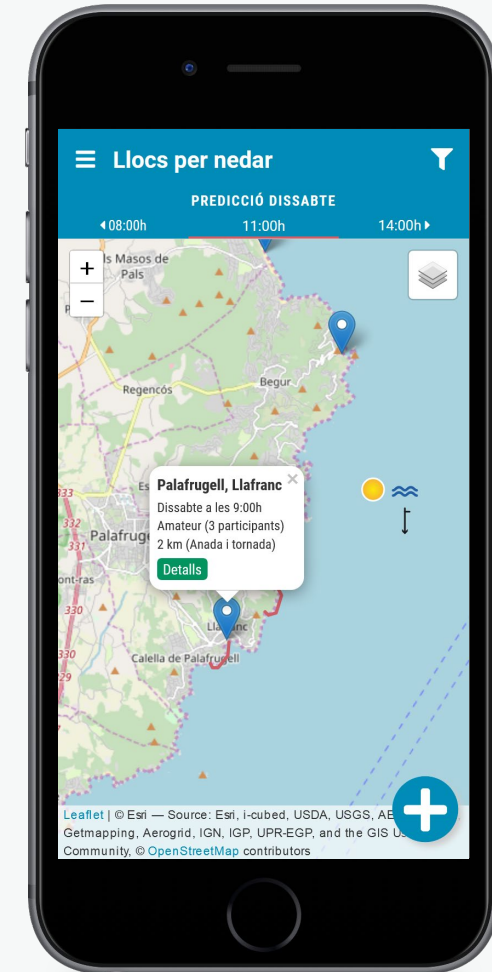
Llocs per nedar

PREDICCIÓ DISSABTE

◀08:00h 11:00h 14:00h▶

+
−

ls Masos de Pals

Regencós

Begur

Palafrugell, Llafranc ×
Dissabte a les 9:00h
Amateur (3 participants)
2 km (Anada i tornada)
Details

333
332
Palafrugell
ont-ras
330
330
29
Llafranc
Calella de Palafrugell

Leaflet | © Esri — Source: Esri, i-cubed, USDA, USGS, AE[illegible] Getmapping, Aerogrid, IGN, IGP, UPR-EGP, and the GIS Us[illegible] Community, © OpenStreetMap contributors